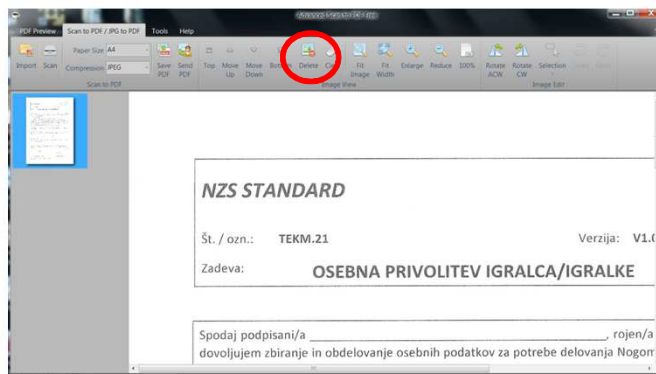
PDF Preview Scan to PDF / JPG to PDF Tools Help

Import Scan Paper Size A4 Compression JPEG Scan to PDF Save PDF Send PDF Top Move Up Move Down Bottom Delete Clear Fit Image Fit Width Enlarge Reduce 100% Image View Rotate ACW Rotate CW Selection Image Edit

NZS STANDARD

Št. / ozn.: TEKM.21 Verzija: V1.0

Zadeva: OSEBNA PRIVOLITEV IGRALCA/IGRALKE

Spodaj podpisani/a ____________________________________, rojen/a
dovoljujem zbiranje in obdelovanje osebnih podatkov za potrebe delovanja Nogom